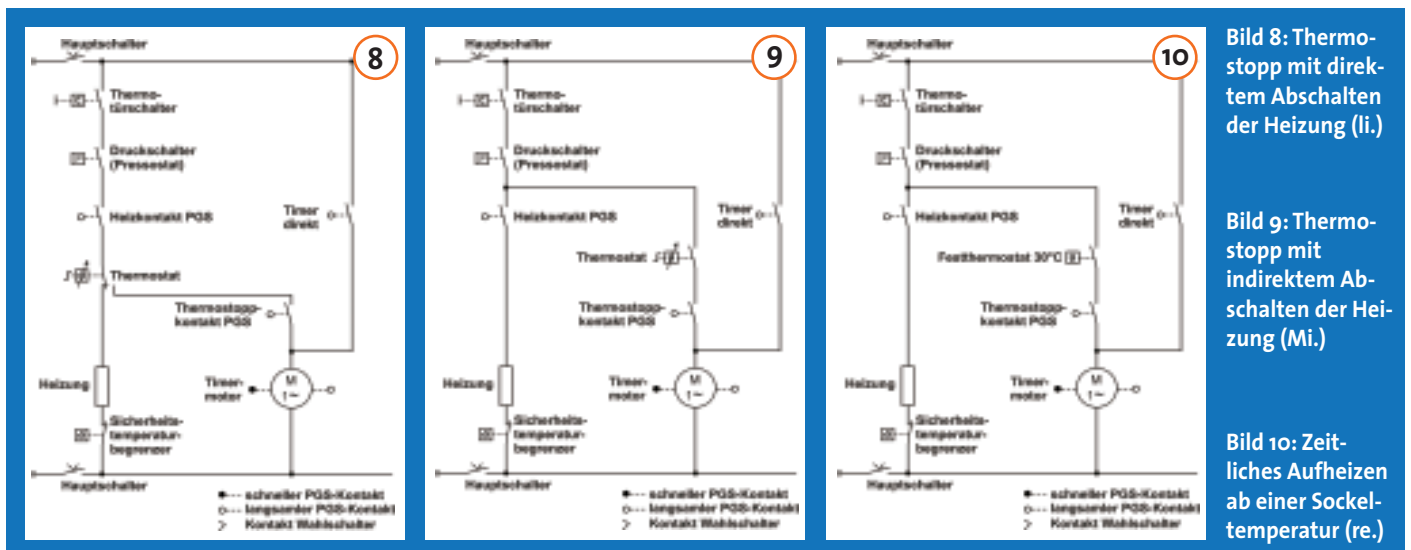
Hauptschalter

8

Thermotürschalter

Druckschalter (Pressostat)

Heizkontakt PGS

Timer direkt

Thermostat

Thermostoppkontakt PGS

Heizung

Timermotor

M

Sicherheitstemperaturbegrenzer

Hauptschalter

schneller PGS-Kontakt
langsamer PGS-Kontakt
Kontakt Wahlschalter

Hauptschalter

9

Thermotürschalter

Druckschalter (Pressostat)

Heizkontakt PGS

Timer direkt

Thermostat

Thermostoppkontakt PGS

Heizung

Timermotor

M

Sicherheitstemperaturbegrenzer

Hauptschalter

schneller PGS-Kontakt
langsamer PGS-Kontakt
Kontakt Wahlschalter

Hauptschalter

10

Thermotürschalter

Druckschalter (Pressostat)

Heizkontakt PGS

Timer direkt

Festthermostat 30°C

Thermostoppkontakt PGS

Heizung

Timermotor

M

Sicherheitstemperaturbegrenzer

Hauptschalter

schneller PGS-Kontakt
langsamer PGS-Kontakt
Kontakt Wahlschalter

Bild 8: Thermostopp mit direktem Abschalten der Heizung (li.)

Bild 9: Thermostopp mit indirektem Abschalten der Heizung (Mi.)

Bild 10: Zeitliches Aufheizen ab einer Sockeltemperatur (re.)